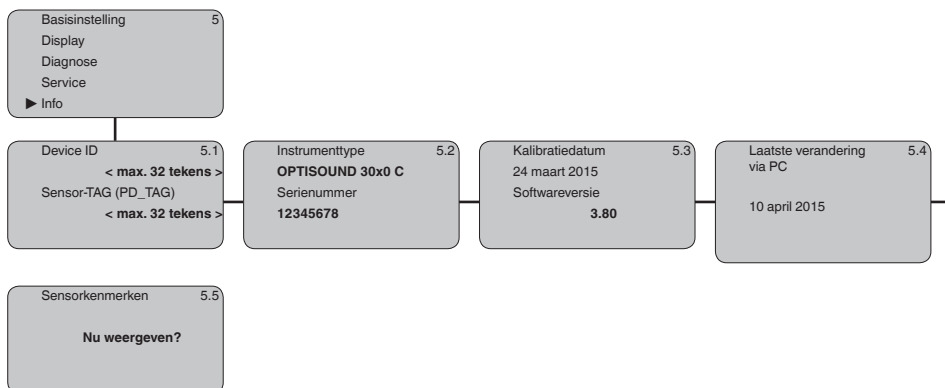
Basisinstelling 5
Display
Diagnose
Service
▶ Info

Device ID 5.1
< max. 32 tekens >
Sensor-TAG (PD_TAG)
< max. 32 tekens >

Instrumenttype 5.2
OPTISOUND 30x0 C
Serienummer
12345678

Kalibratiedatum 5.3
24 maart 2015
Softwareversie
3.80

Laatste verandering via PC 5.4
10 april 2015

Sensorkenmerken 5.5
Nu weergeven?